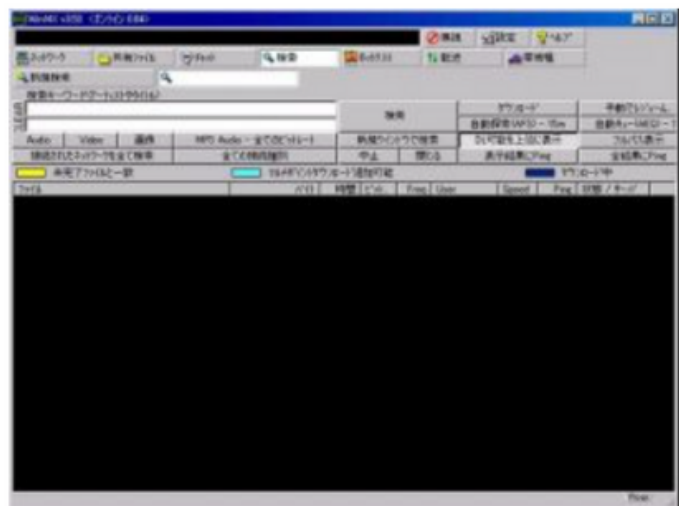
WinMX v3.53 <オンライン 0.00>

終了 | 設定 | ヘルプ

ネットワーク | 共有ファイル | チャット | 検索 | 転送 | 転送 | 帯域幅

新規検索

検索キーワード(アーティスト/タイトル)

検索 | ダウンロード | 手動でリジューム

Audio | Video | 画像 | MP3 Audio - 全て | 新規ウインドウで検索 | 次の行を上位に表示 | フルパス表示

接続されたネットワークを全て検索 | 全ての検索履歴 | 中止 | 閉じる | 表示結果にPing | 全結果にPing

未完了ファイルと一致 | マルチダウンロード追加可能 | ダウンロード中

ファイル | サイズ | 時間 | ビット | Freq | User | Speed | Ping | 状態 / キュー

Ready